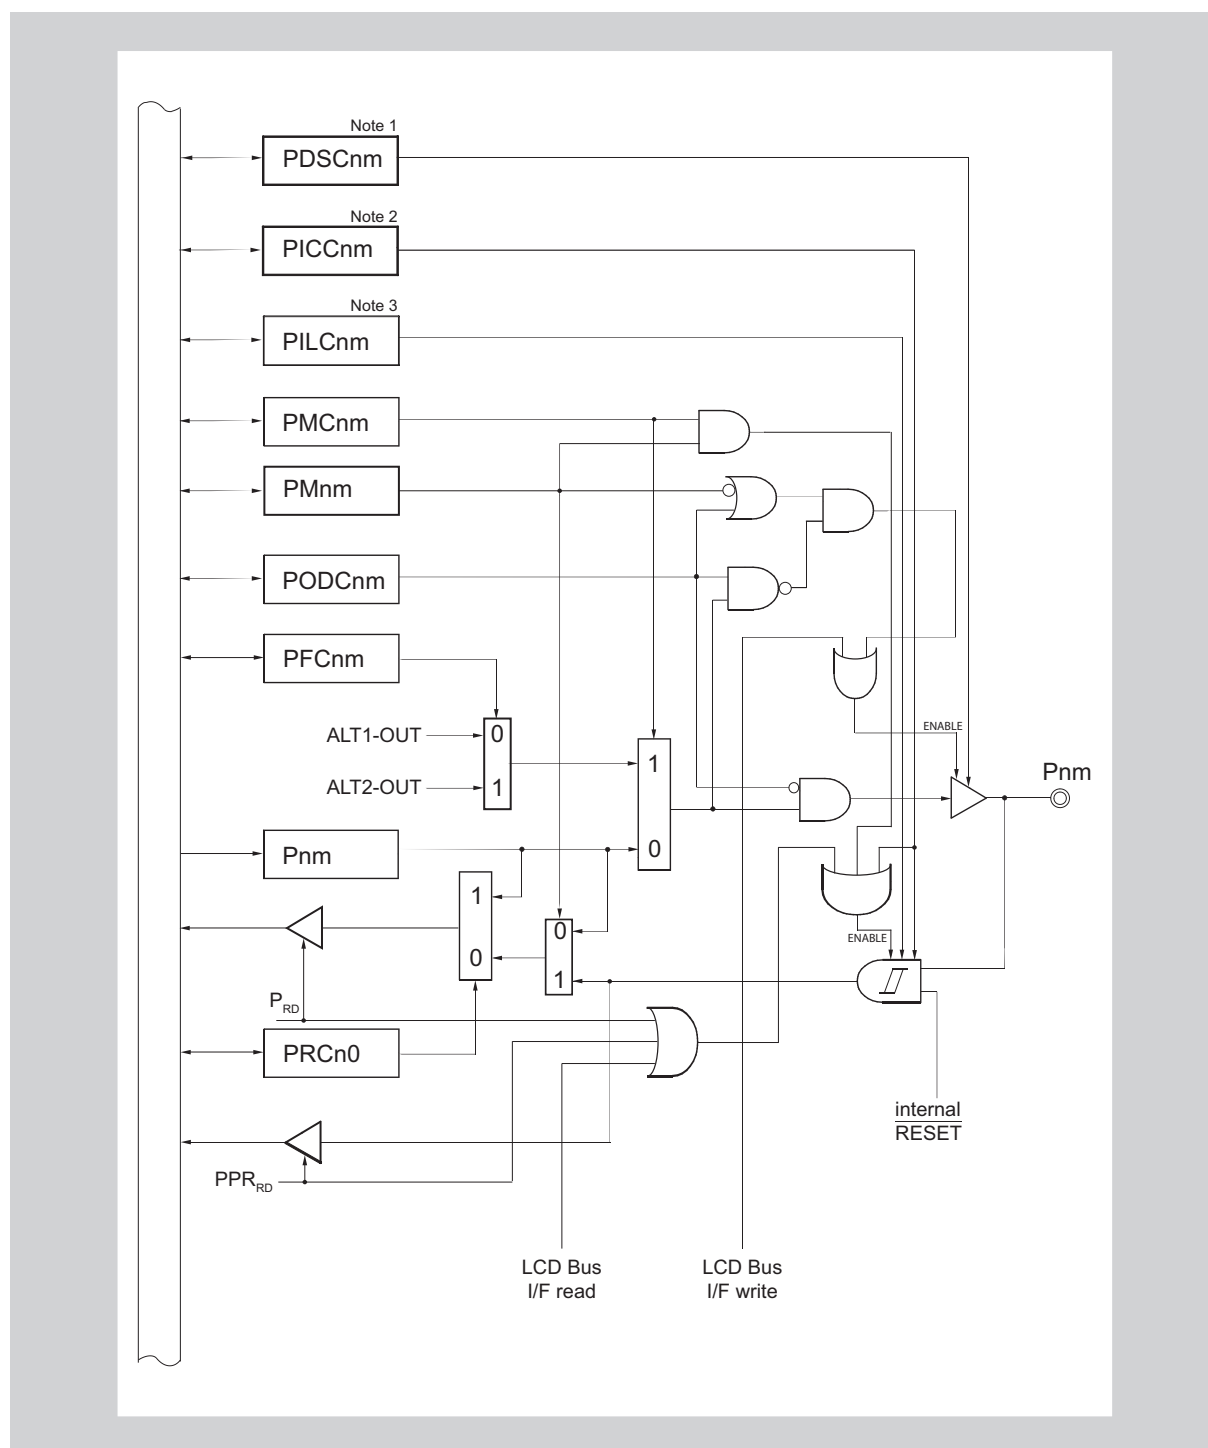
Note 1
PDSCnm
Note 2
PICCnm
Note 3
PILCnm
PMCnm
PMnm
PODCnm
PFCnm
ALT1-OUT
ALT2-OUT
0
1
1
0
ENABLE
Pnm
Pnm
1
0
0
1
ENABLE
$P_{RD}$
PRCn0
$PPR_{RD}$
internal
$\overline{RESET}$
LCD Bus
I/F read
LCD Bus
I/F write